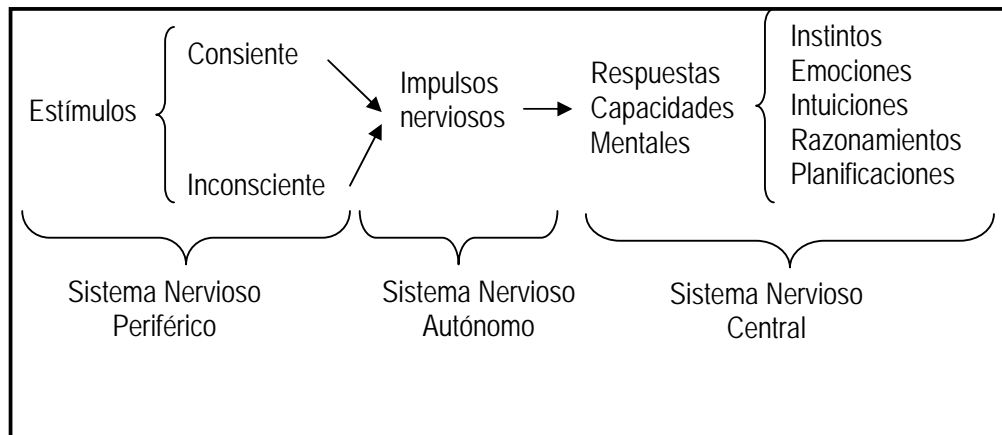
Estímulos

Consiente

Inconsciente

Impulsos nerviosos

Respuestas Capacidades Mentales

Instintos
Emociones
Intuiciones
Razonamientos
Planificaciones

Sistema Nervioso Periférico

Sistema Nervioso Autónomo

Sistema Nervioso Central